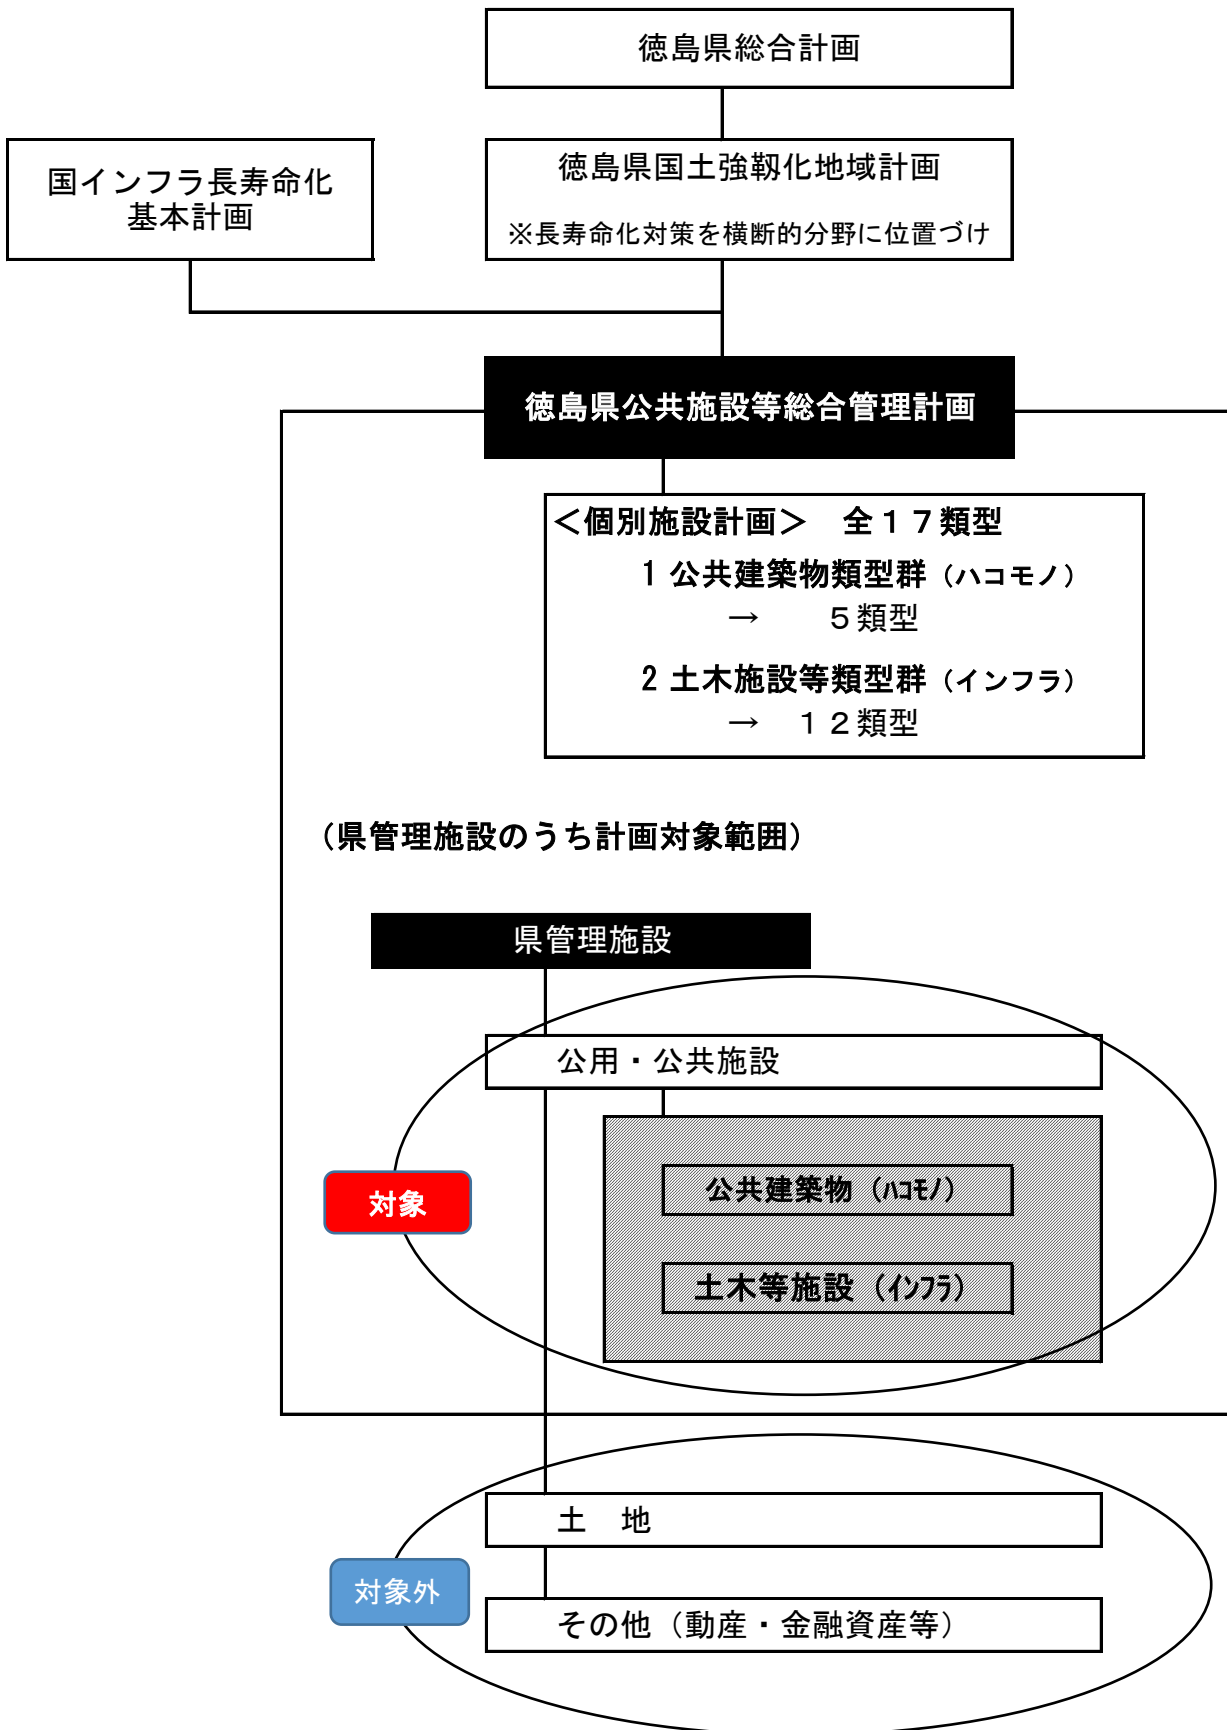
徳島県総合計画

国インフラ長寿命化基本計画

徳島県国土強靭化地域計画

※長寿命化対策を横断的分野に位置づけ

徳島県公共施設等総合管理計画

＜個別施設計画＞　全１７類型
１ 公共建築物類型群（ハコモノ）
→　５類型
２ 土木施設等類型群（インフラ）
→　１２類型

（県管理施設のうち計画対象範囲）

県管理施設

公用・公共施設

対象

公共建築物（ハコモノ）

土木等施設（インフラ）

土　地

対象外

その他（動産・金融資産等）